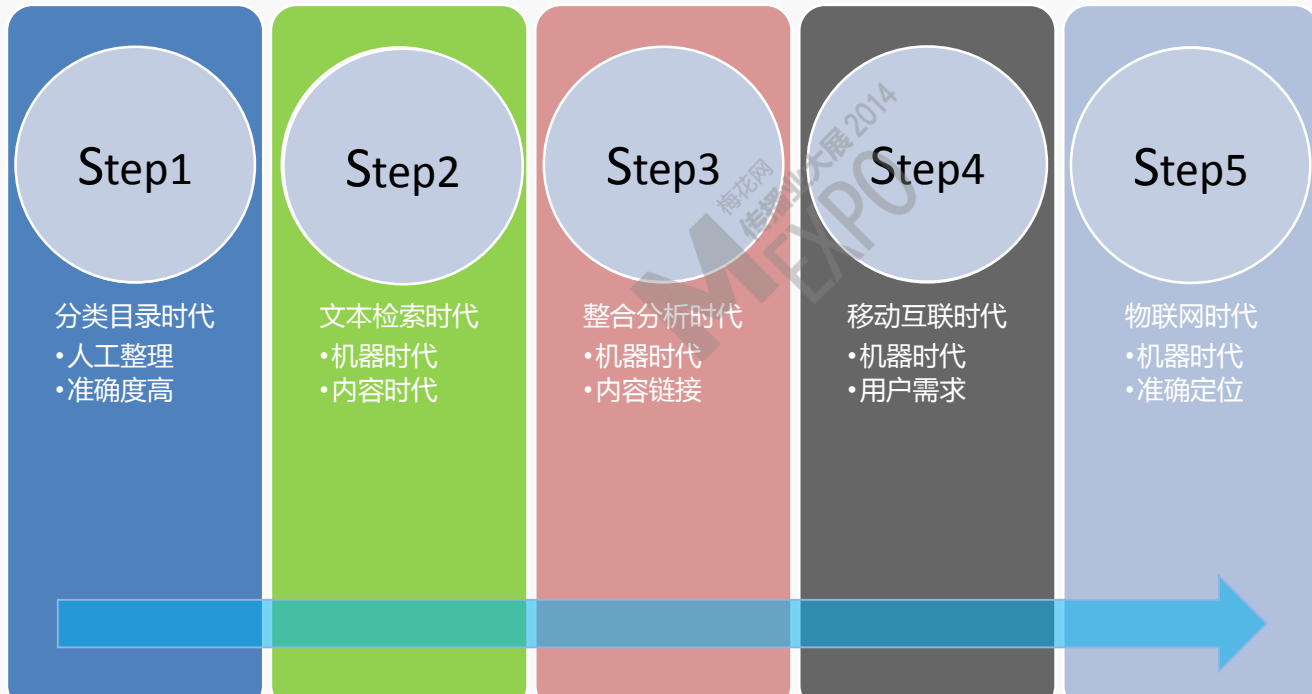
Step1

分类目录时代
•人工整理
•准确度高

Step2

文本检索时代
•机器时代
•内容时代

Step3

整合分析时代
•机器时代
•内容链接

Step4

移动互联时代
•机器时代
•用户需求

Step5

物联网时代
•机器时代
•准确定位

梅花网
传播业大展 2014
M EXPO